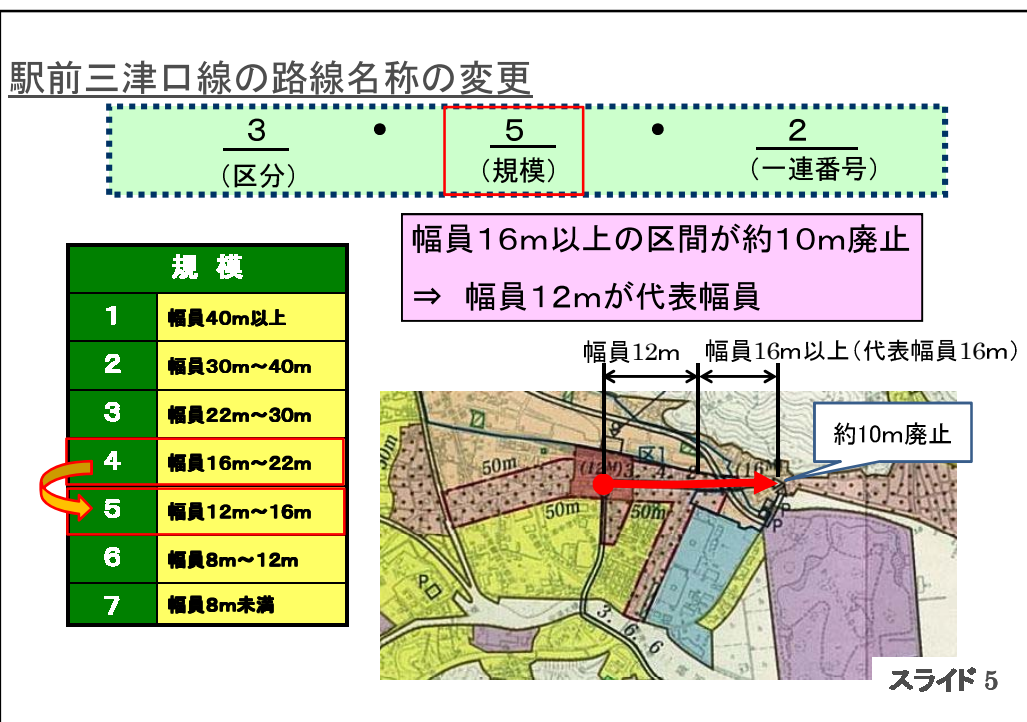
駅前三津口線の路線名称の変更

3 (区分) ・ 5 (規模) ・ 2 (一連番号)

幅員16m以上の区間が約10m廃止
⇒ 幅員12mが代表幅員

| 規 模 | |
|---|---|
| 1 | 幅員40m以上 |
| 2 | 幅員30m～40m |
| 3 | 幅員22m～30m |
| 4 | 幅員16m～22m |
| 5 | 幅員12m～16m |
| 6 | 幅員8m～12m |
| 7 | 幅員8m未満 |

幅員12m　幅員16m以上（代表幅員16m）

約10m廃止

50m　(12m)　50m　50m　(16m)　3. 6. 6

スライド 5